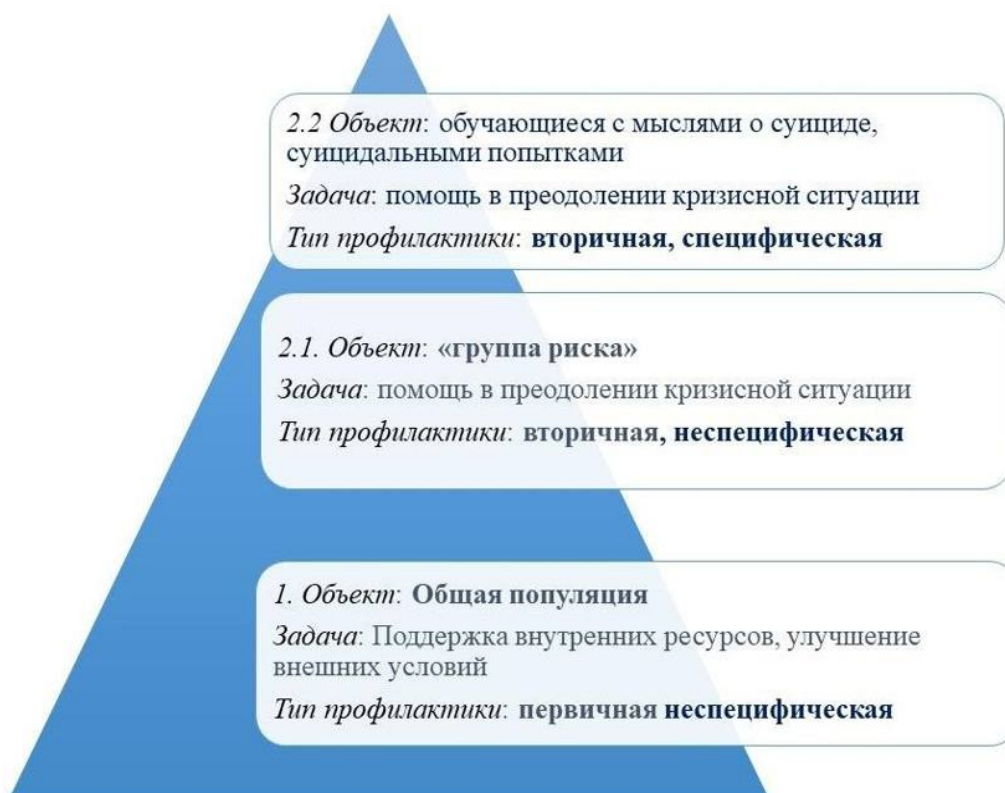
2.2 Объект: обучающиеся с мыслями о суициде, суицидальными попытками

Задача: помощь в преодолении кризисной ситуации

Тип профилактики: вторичная, специфическая

2.1. Объект: «группа риска»

Задача: помощь в преодолении кризисной ситуации

Тип профилактики: вторичная, неспецифическая

1. Объект: Общая популяция

Задача: Поддержка внутренних ресурсов, улучшение внешних условий

Тип профилактики: первичная неспецифическая